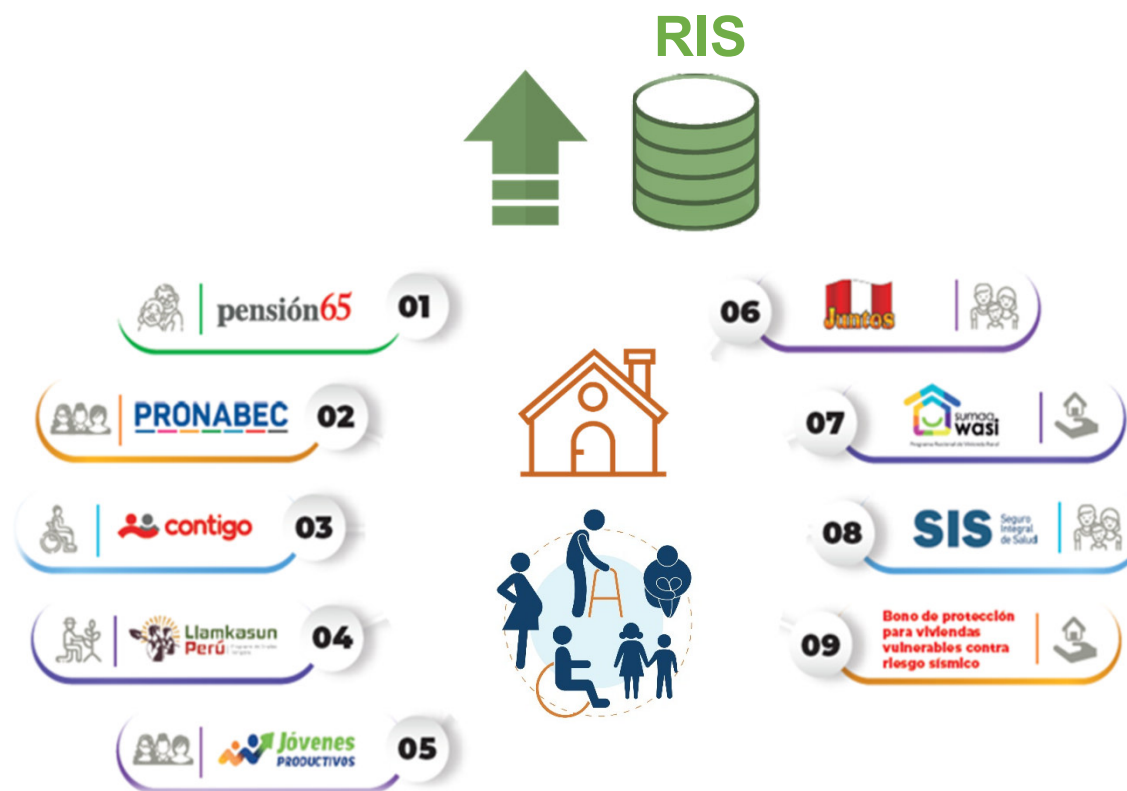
RIS

pensión65 01

PRONABEC 02

contigo 03

Llamkasun Perú 04

Jóvenes PRODUCTIVOS 05

06 Juntos

07 sumaq wasi

08 SIS Seguro Integral de Salud

09 Bono de protección para viviendas vulnerables contra riesgo sísmico